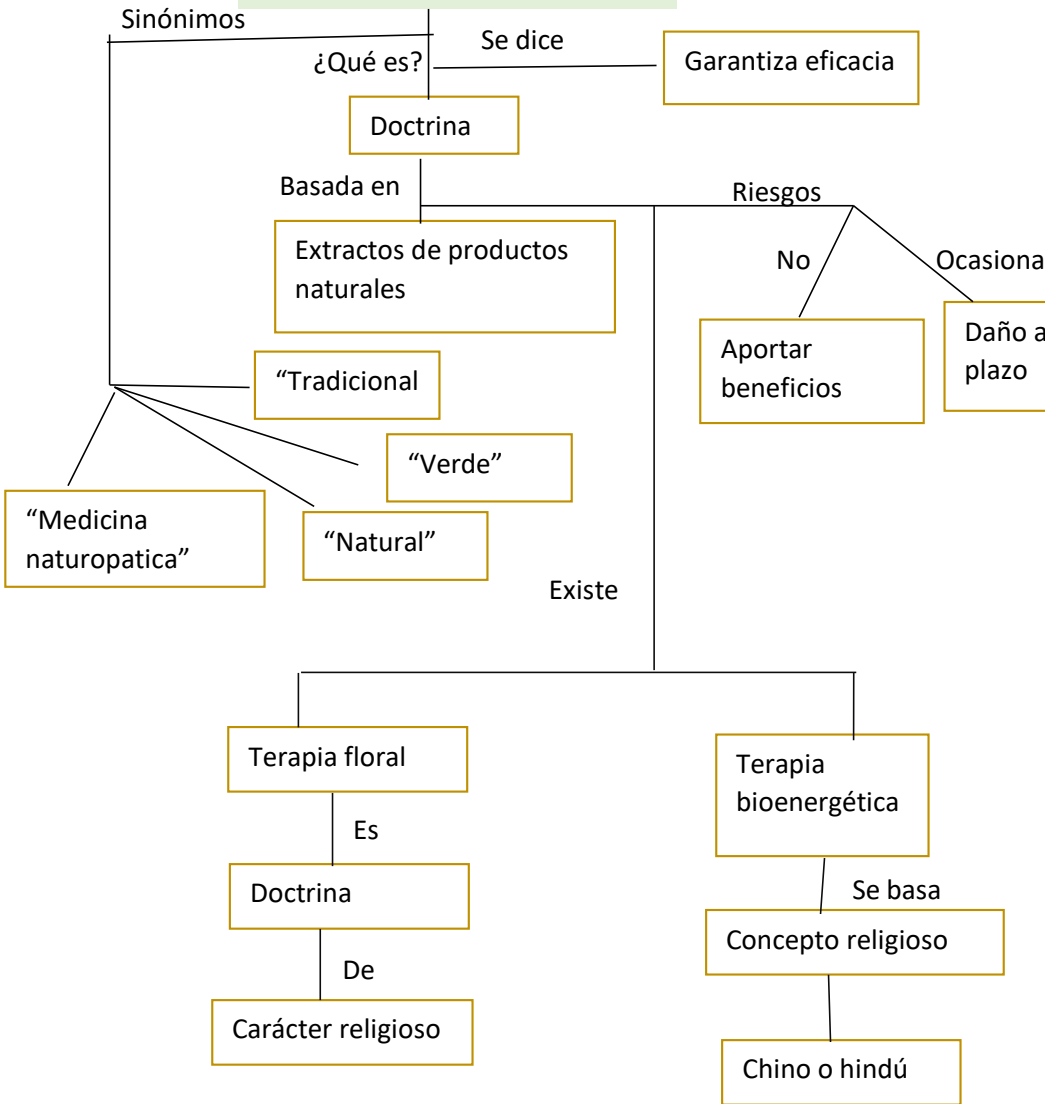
Sinónimos

¿Qué es?

Se dice

Garantiza eficacia

Doctrina

Basada en

Extractos de productos naturales

Riesgos

No

Aportar beneficios

Ocasiona

Daño a plazo

“Tradicional

“Verde”

“Medicina naturopatica”

“Natural”

Existe

Terapia floral

Es

Doctrina

De

Carácter religioso

Terapia bioenergética

Se basa

Concepto religioso

Chino o hindú